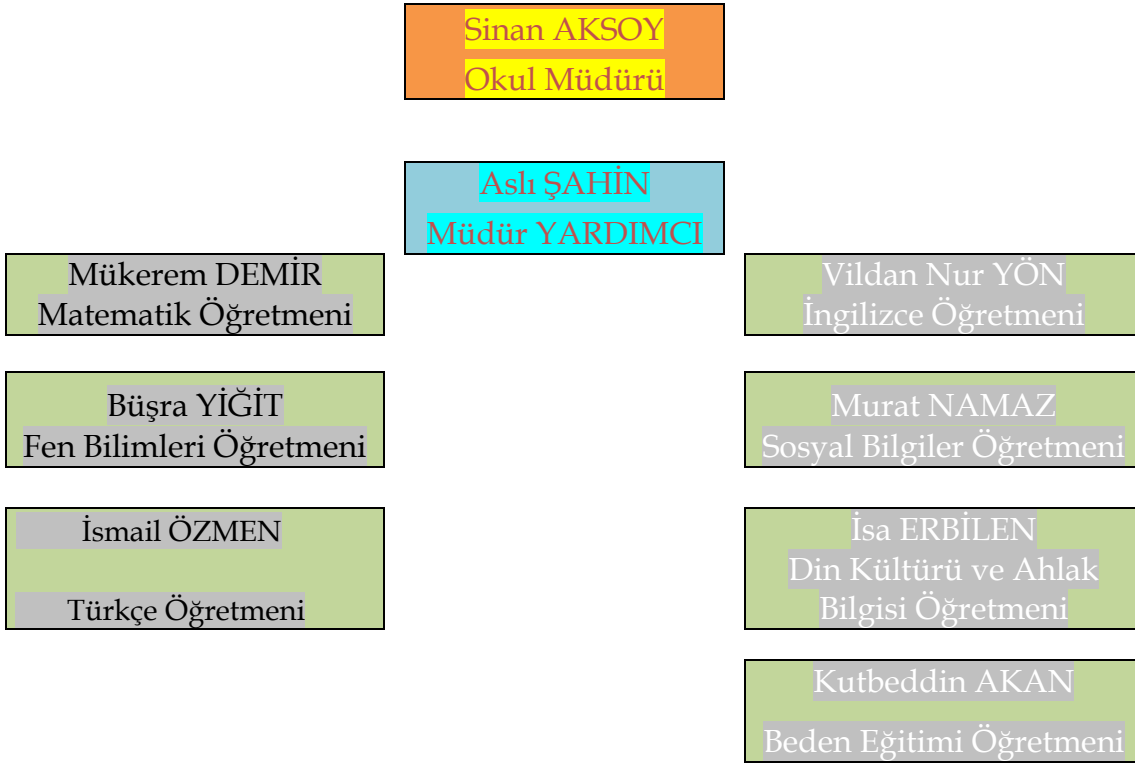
Sinan AKSOY
Okul Müdürü

Aslı ŞAHİN
Müdür YARDIMCI

Mükerem DEMİR
Matematik Öğretmeni

Büşra YİĞİT
Fen Bilimleri Öğretmeni

İsmail ÖZMEN

Türkçe Öğretmeni

Vildan Nur YÖN
İngilizce Öğretmeni

Murat NAMAZ
Sosyal Bilgiler Öğretmeni

İsa ERBİLEN
Din Kültürü ve Ahlak Bilgisi Öğretmeni

Kutbeddin AKAN

Beden Eğitimi Öğretmeni